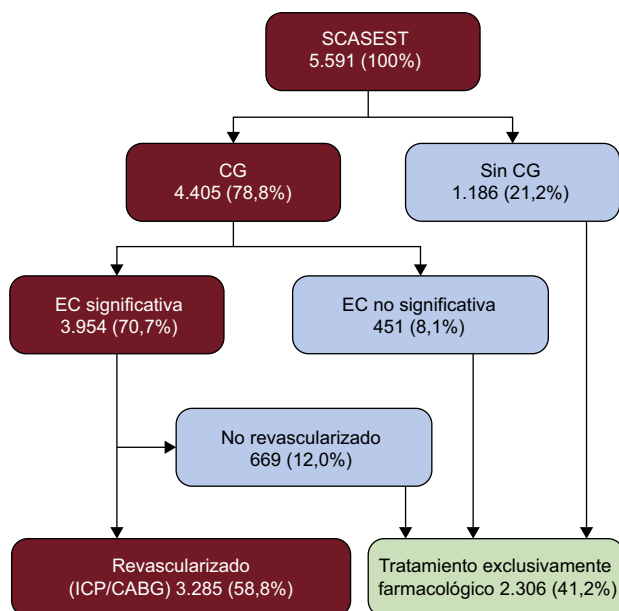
SCASEST
5.591 (100%)

CG
4.405 (78,8%)

Sin CG
1.186 (21,2%)

EC significativa
3.954 (70,7%)

EC no significativa
451 (8,1%)

No revascularizado
669 (12,0%)

Revascularizado
(ICP/CABG) 3.285 (58,8%)

Tratamiento exclusivamente
farmacológico 2.306 (41,2%)